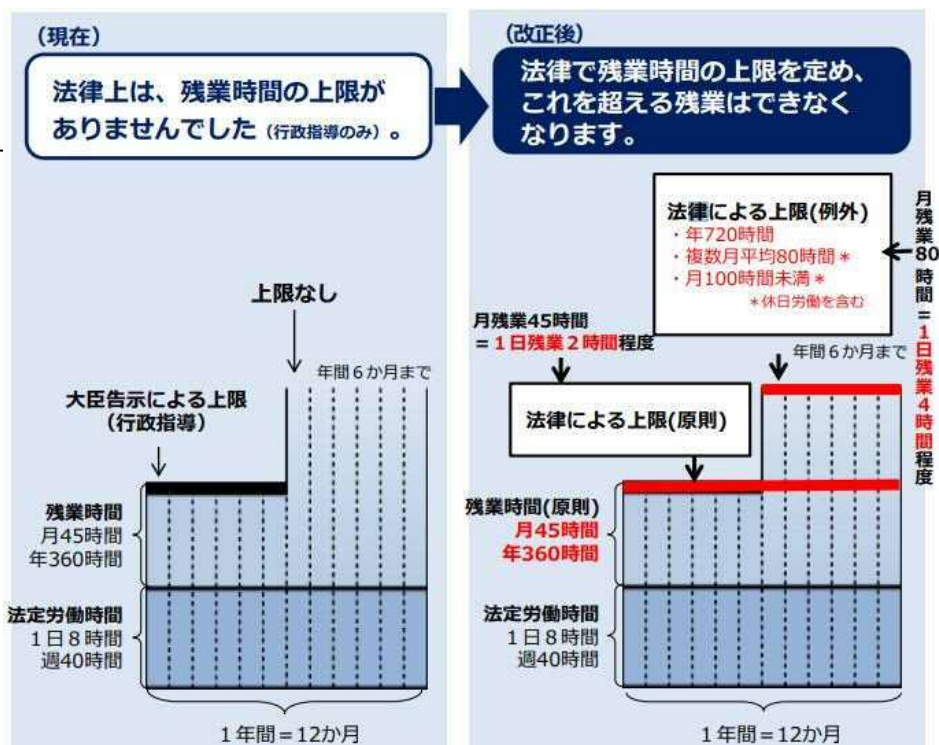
(現在)

法律上は、残業時間の上限がありませんでした(行政指導のみ)。

上限なし

年間６か月まで

大臣告示による上限(行政指導)

残業時間
月45時間
年360時間

法定労働時間
１日８時間
週40時間

１年間＝12か月

(改正後)

法律で残業時間の上限を定め、これを超える残業はできなくなります。

法律による上限(例外)
・年720時間
・複数月平均80時間＊
・月100時間未満＊
＊休日労働を含む

月残業80時間＝１日残業４時間程度

月残業45時間
＝１日残業２時間程度

年間６か月まで

法律による上限(原則)

残業時間(原則)
月45時間
年360時間

法定労働時間
１日８時間
週40時間

１年間＝12か月